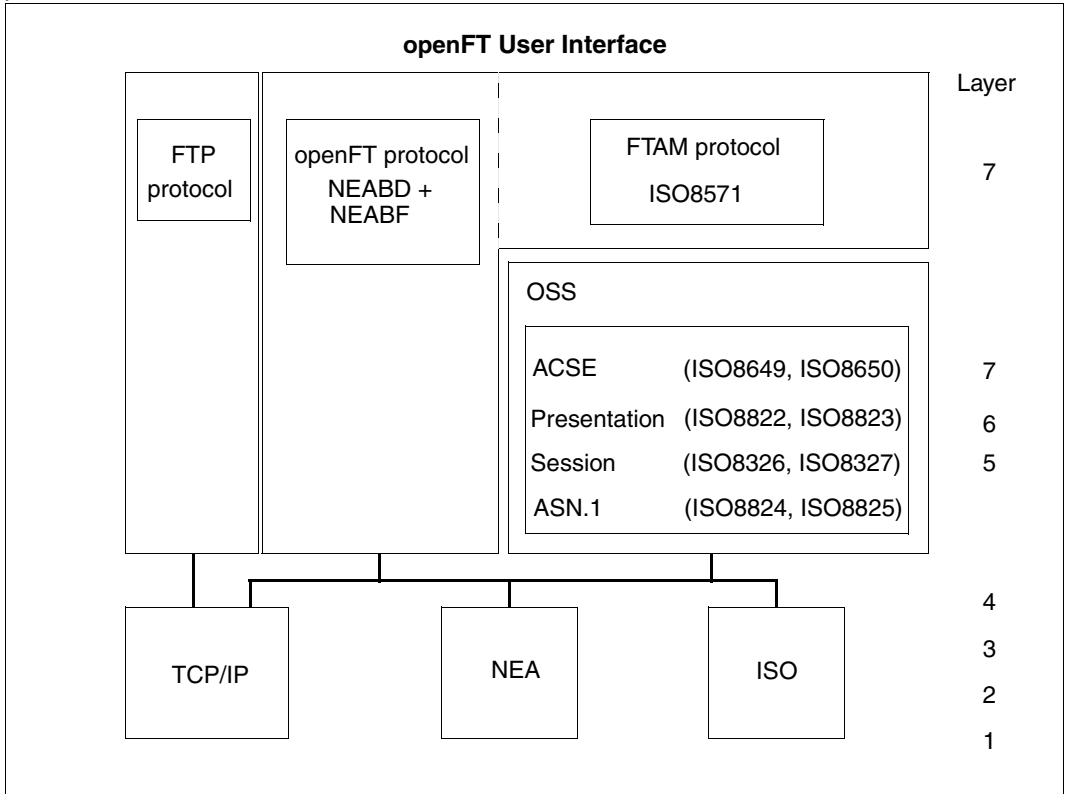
openFT User Interface

Layer

FTP protocol

openFT protocol NEABD + NEABF

FTAM protocol ISO8571

7

OSS

ACSE (ISO8649, ISO8650) 7

Presentation (ISO8822, ISO8823) 6

Session (ISO8326, ISO8327) 5

ASN.1 (ISO8824, ISO8825)

4

TCP/IP

NEA

ISO

3

2

1